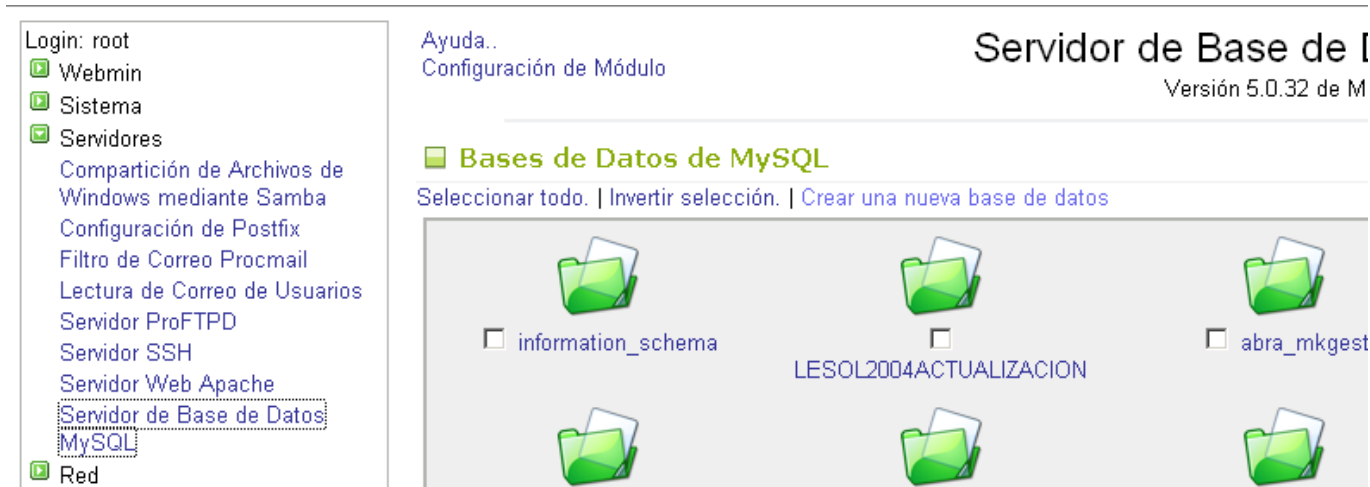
Login: root
Webmin
Sistema
Servidores
Compartición de Archivos de Windows mediante Samba
Configuración de Postfix
Filtro de Correo Procmail
Lectura de Correo de Usuarios
Servidor ProFTPD
Servidor SSH
Servidor Web Apache
Servidor de Base de Datos MySQL
Red

Ayuda..
Configuración de Módulo

Servidor de Base de D
Versión 5.0.32 de M

Bases de Datos de MySQL
Seleccionar todo. | Invertir selección. | Crear una nueva base de datos

information_schema
LESOL2004ACTUALIZACION
abra_mkgest